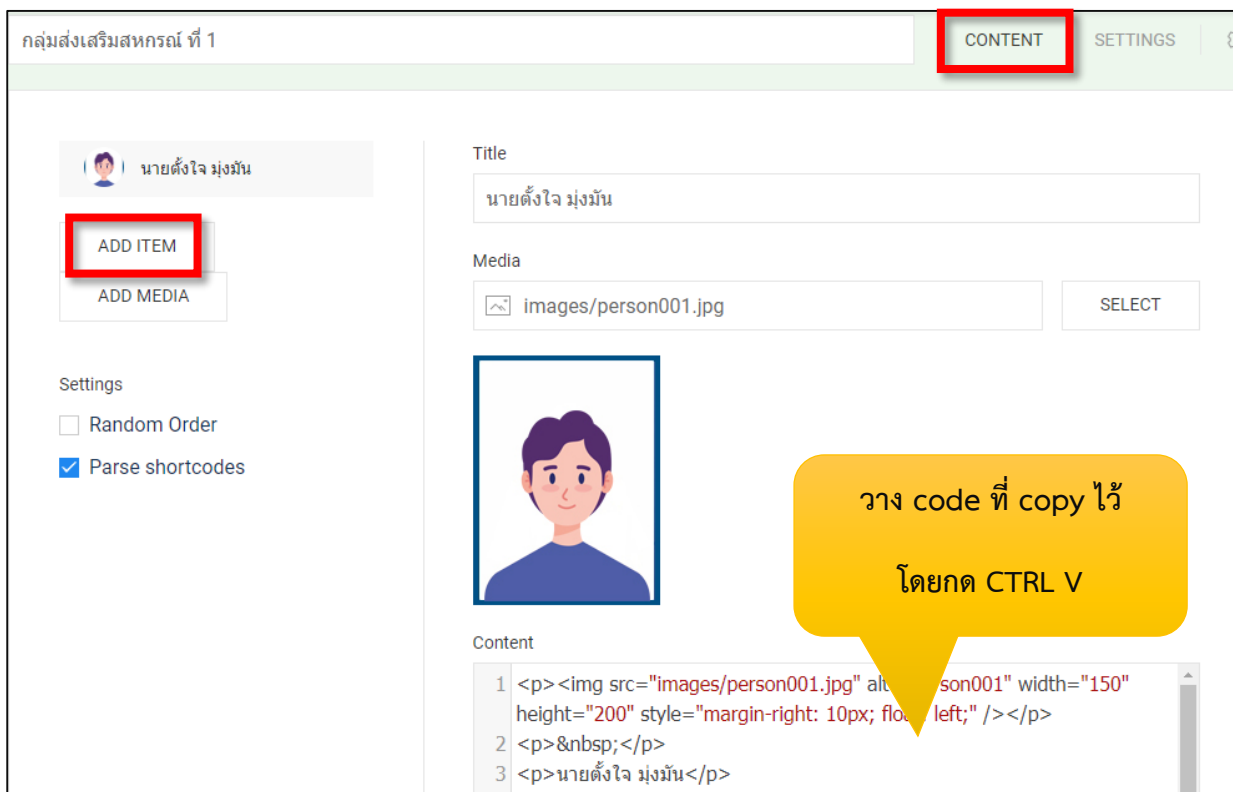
กลุ่มส่งเสริมสหกรณ์ ที่ 1

CONTENT

SETTINGS

นายตั้งใจ มุ่งมัน

ADD ITEM

ADD MEDIA

Settings

Random Order

Parse shortcodes

Title

นายตั้งใจ มุ่งมัน

Media

images/person001.jpg

SELECT

วาง code ที่ copy ไว้

โดยกด CTRL V

Content

1 <p><img src="images/person001.jpg" alt=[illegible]son001" width="150" height="200" style="margin-right: 10px; flo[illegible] left;" /></p>
2 <p>&nbsp;</p>
3 <p>นายตั้งใจ มุ่งมัน</p>